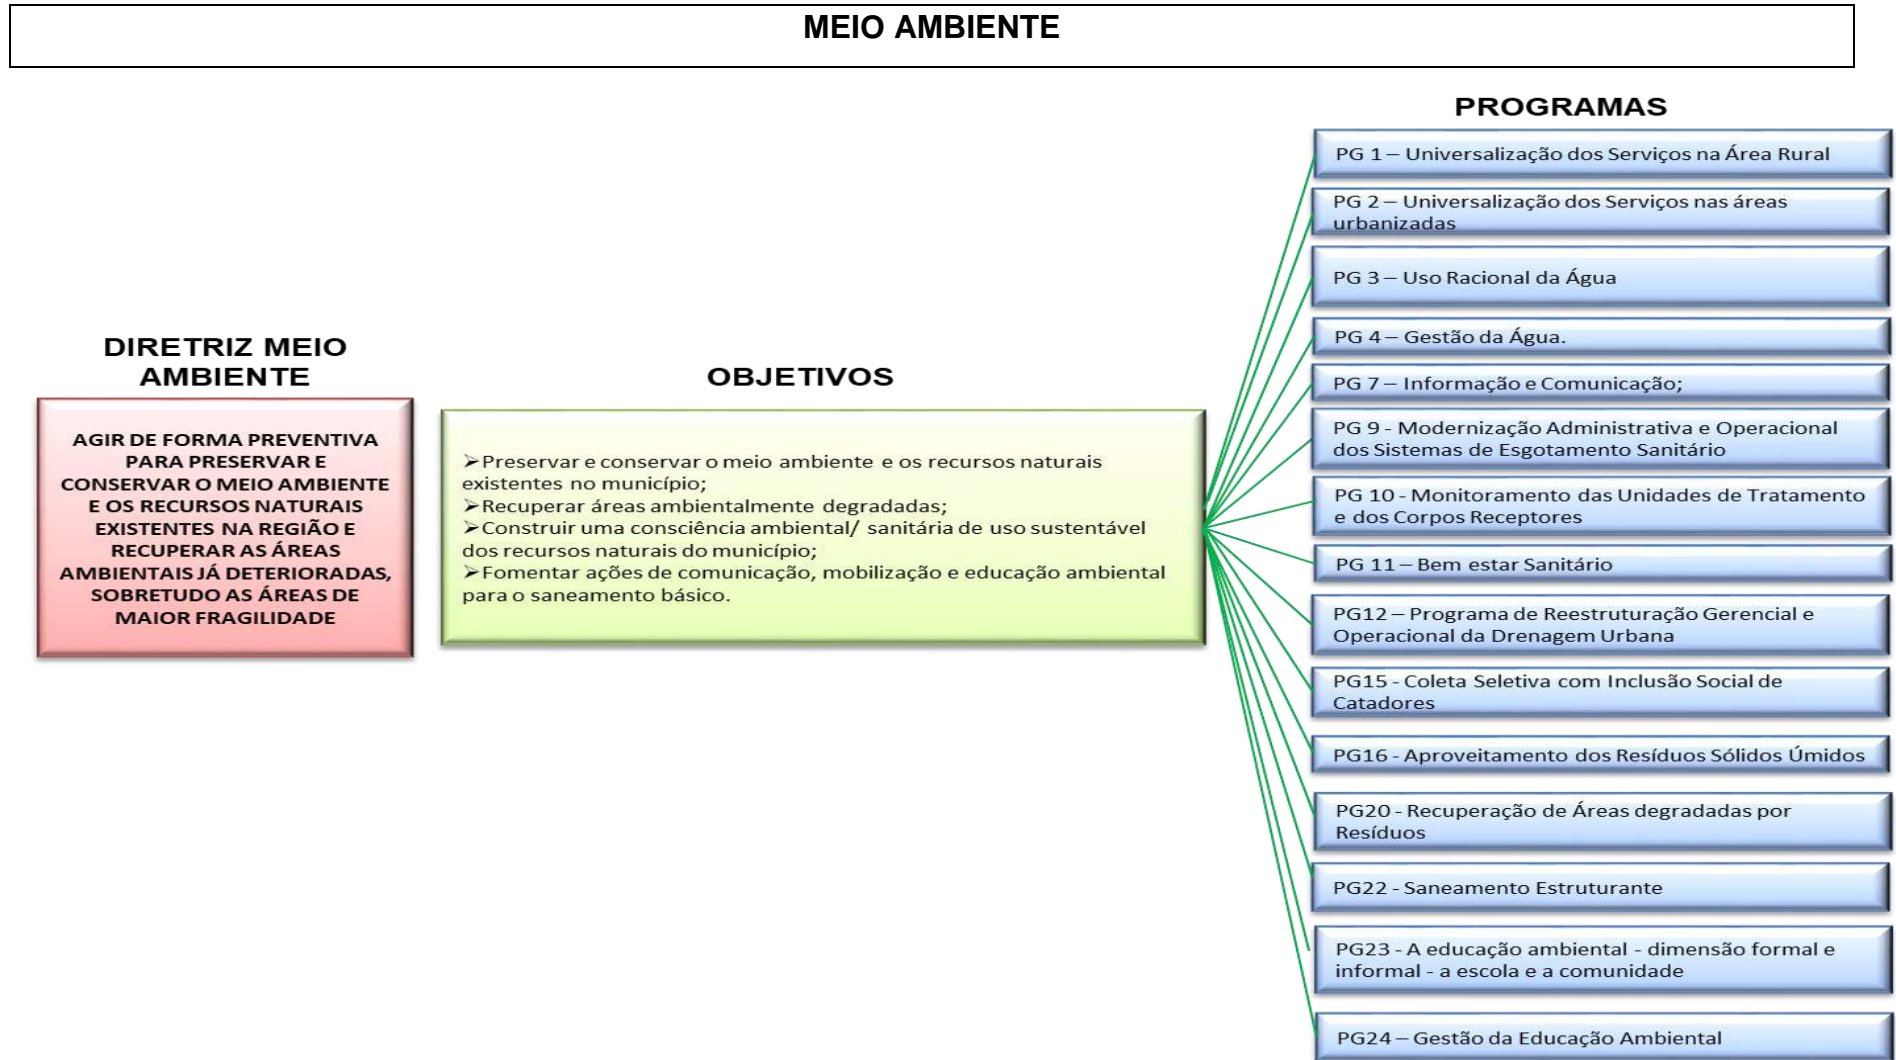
MEIO AMBIENTE

DIRETRIZ MEIO AMBIENTE

AGIR DE FORMA PREVENTIVA PARA PRESERVAR E CONSERVAR O MEIO AMBIENTE E OS RECURSOS NATURAIS EXISTENTES NA REGIÃO E RECUPERAR AS ÁREAS AMBIENTAIS JÁ DETERIORADAS, SOBRETUDO AS ÁREAS DE MAIOR FRAGILIDADE

OBJETIVOS

➢Preservar e conservar o meio ambiente e os recursos naturais existentes no município;
➢Recuperar áreas ambientalmente degradadas;
➢Construir uma consciência ambiental/ sanitária de uso sustentável dos recursos naturais do município;
➢Fomentar ações de comunicação, mobilização e educação ambiental para o saneamento básico.

PROGRAMAS

PG 1 – Universalização dos Serviços na Área Rural

PG 2 – Universalização dos Serviços nas áreas urbanizadas

PG 3 – Uso Racional da Água

PG 4 – Gestão da Água.

PG 7 – Informação e Comunicação;

PG 9 - Modernização Administrativa e Operacional dos Sistemas de Esgotamento Sanitário

PG 10 - Monitoramento das Unidades de Tratamento e dos Corpos Receptores

PG 11 – Bem estar Sanitário

PG12 – Programa de Reestruturação Gerencial e Operacional da Drenagem Urbana

PG15 - Coleta Seletiva com Inclusão Social de Catadores

PG16 - Aproveitamento dos Resíduos Sólidos Úmidos

PG20 - Recuperação de Áreas degradadas por Resíduos

PG22 - Saneamento Estruturante

PG23 - A educação ambiental - dimensão formal e informal - a escola e a comunidade

PG24 – Gestão da Educação Ambiental